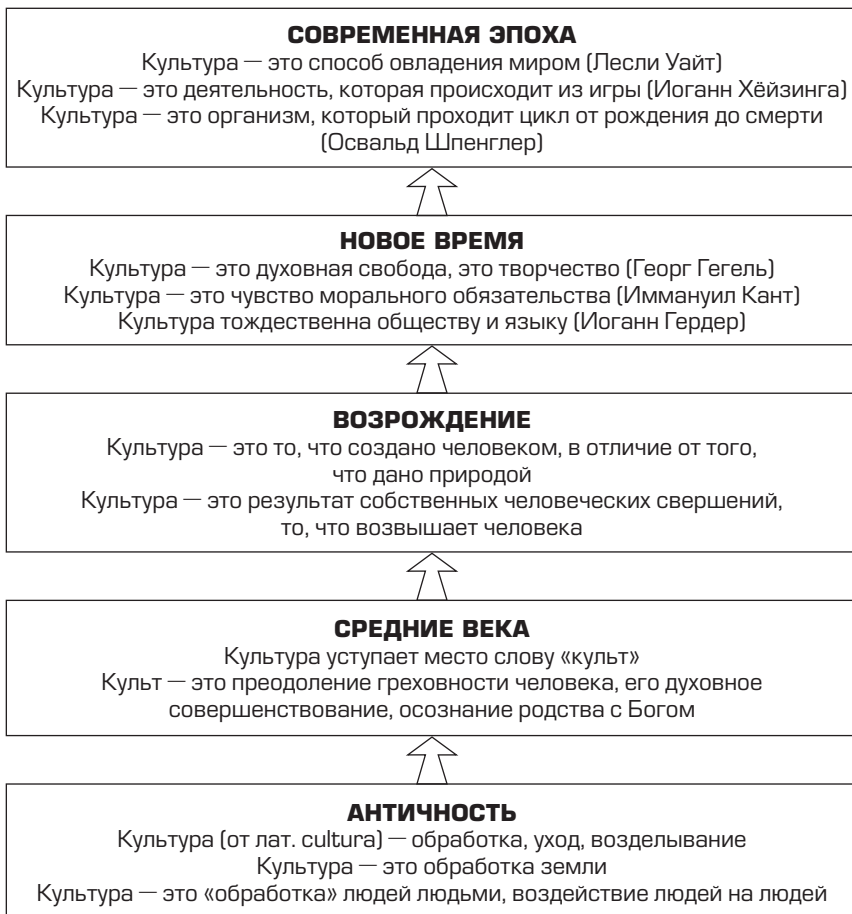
**СОВРЕМЕННАЯ ЭПОХА**
Культура — это способ овладения миром (Лесли Уайт)
Культура — это деятельность, которая происходит из игры (Иоганн Хёйзинга)
Культура — это организм, который проходит цикл от рождения до смерти (Освальд Шпенглер)

**НОВОЕ ВРЕМЯ**
Культура — это духовная свобода, это творчество (Георг Гегель)
Культура — это чувство морального обязательства (Иммануил Кант)
Культура тождественна обществу и языку (Иоганн Гердер)

**ВОЗРОЖДЕНИЕ**
Культура — это то, что создано человеком, в отличие от того, что дано природой
Культура — это результат собственных человеческих свершений, то, что возвышает человека

**СРЕДНИЕ ВЕКА**
Культура уступает место слову «культ»
Культ — это преодоление греховности человека, его духовное совершенствование, осознание родства с Богом

**АНТИЧНОСТЬ**
Культура (от лат. cultura) — обработка, уход, возделывание
Культура — это обработка земли
Культура — это «обработка» людей людьми, воздействие людей на людей